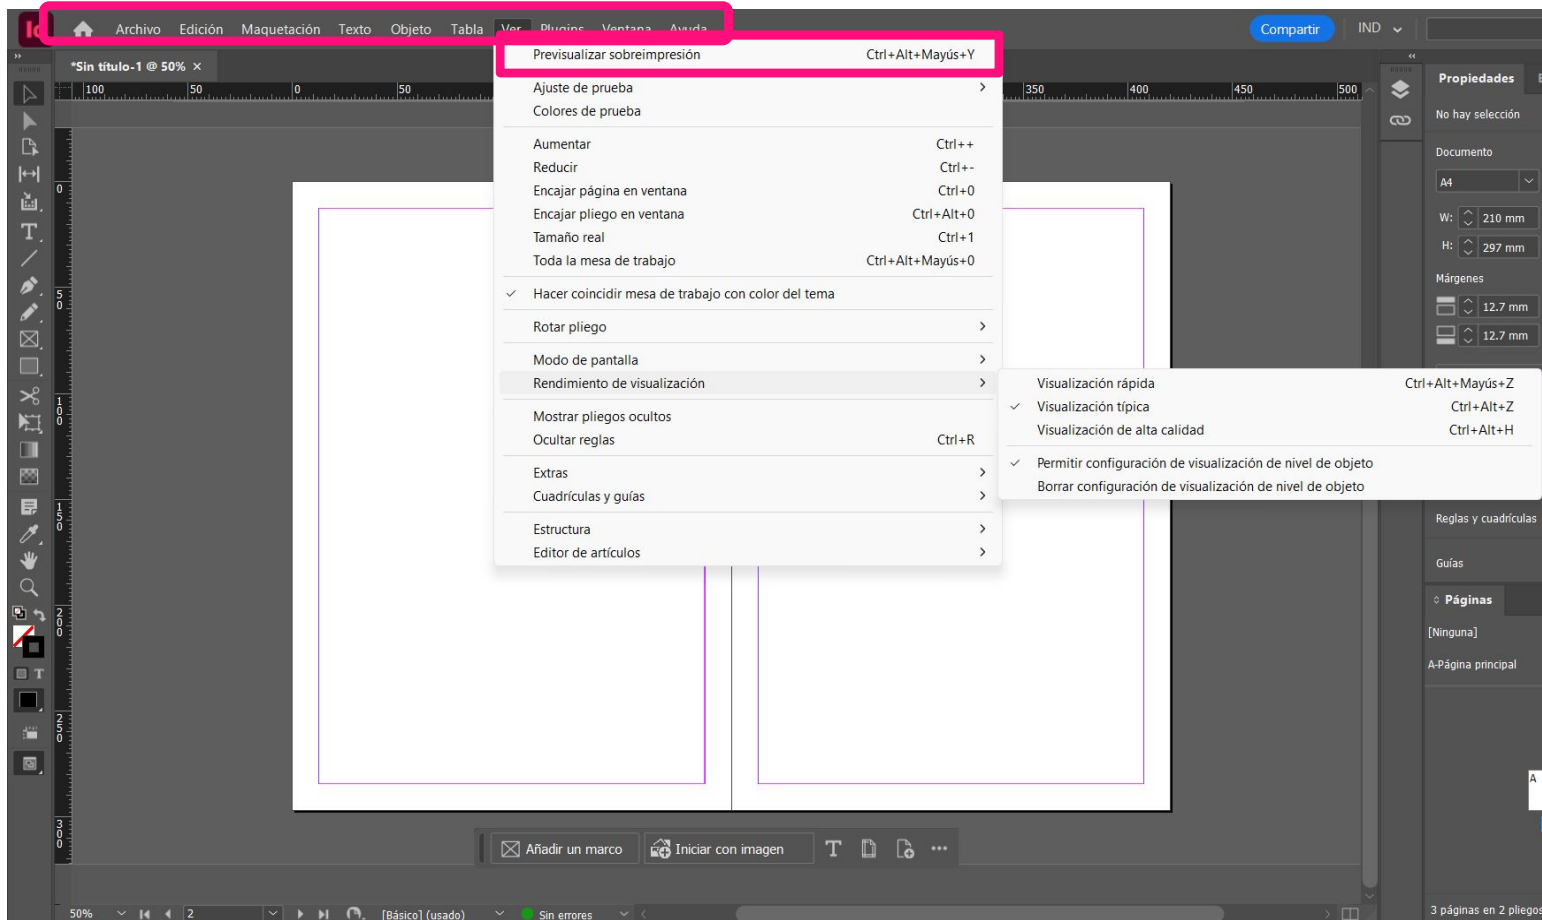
Id Archivo Edición Maquetación Texto Objeto Tabla Ver Plugins Ventana Ayuda

Compartir IND

*Sin título-1 @ 50% ×

100 50 0 50 350 400 450 500

Previsualizar sobreimpresión Ctrl+Alt+Mayús+Y

Ajuste de prueba
Colores de prueba

Aumentar Ctrl++
Reducir Ctrl+-
Encajar página en ventana Ctrl+0
Encajar pliego en ventana Ctrl+Alt+0
Tamaño real Ctrl+1
Toda la mesa de trabajo Ctrl+Alt+Mayús+0

✓ Hacer coincidir mesa de trabajo con color del tema

Rotar pliego

Modo de pantalla
Rendimiento de visualización

Mostrar pliegos ocultos
Ocultar reglas Ctrl+R

Extras
Cuadrículas y guías

Estructura
Editor de artículos

Visualización rápida Ctrl+Alt+Mayús+Z
✓ Visualización típica Ctrl+Alt+Z
Visualización de alta calidad Ctrl+Alt+H

✓ Permitir configuración de visualización de nivel de objeto
Borrar configuración de visualización de nivel de objeto

Propiedades
No hay selección
Documento
A4
W: 210 mm
H: 297 mm
Márgenes
12.7 mm
12.7 mm
Reglas y cuadrículas
Guías
Páginas
[Ninguna]
A-Página principal
A

Añadir un marco Iniciar con imagen

50% 2 [Básico] (usado) Sin errores

3 páginas en 2 pliegos